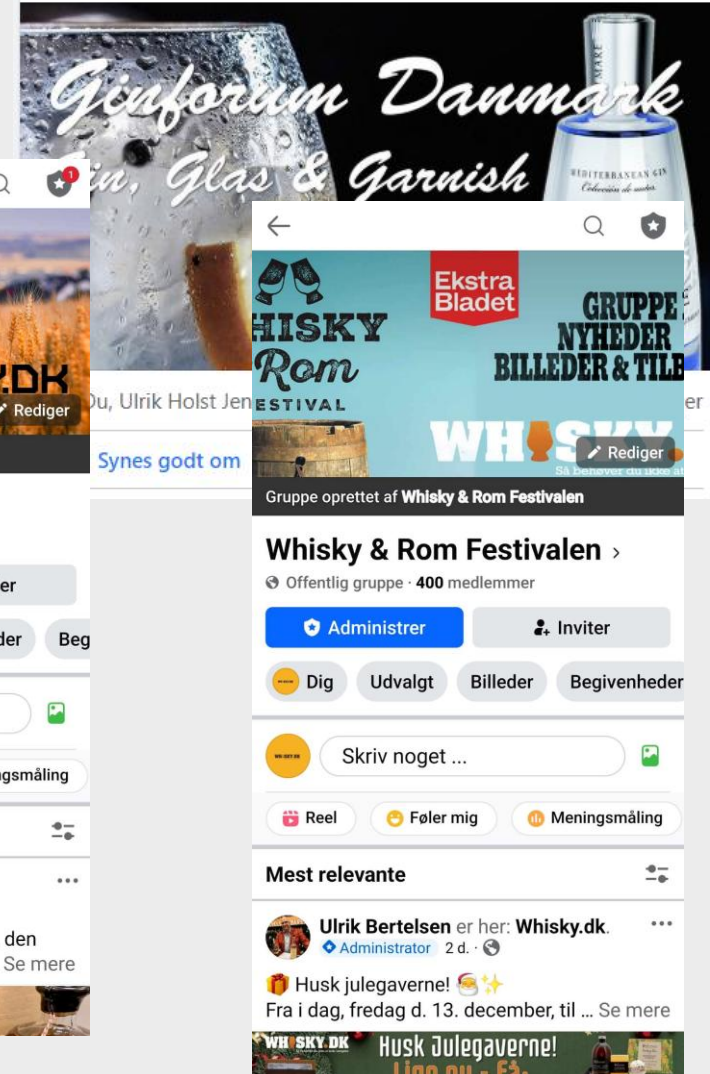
Ginforum Danmark
Gin, Glas & Garnish

MEDITERRANEAN GIN

Du, Ulrik Holst Jen

Synes godt om

.DK
Rediger

er

der Beg

gsmåling

den
Se mere

Ekstra Bladet

HISKY
Rom
ESTIVAL

GRUPPE
NYHEDER
BILLEDER & TILB

WHISKY
Rediger

Gruppe oprettet af Whisky & Rom Festivalen

Whisky & Rom Festivalen ›
Offentlig gruppe · 400 medlemmer

Administrer
Inviter

Dig
Udvalgt
Billeder
Begivenheder

Skriv noget ...

Reel
Føler mig
Meningsmåling

Mest relevante

Ulrik Bertelsen er her: Whisky.dk.
Administrator 2 d. ·

🎁 Husk julegaverne! 🎅✨
Fra i dag, fredag d. 13. december, til ... Se mere

WHISKY.DK
Husk Julegaverne!
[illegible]